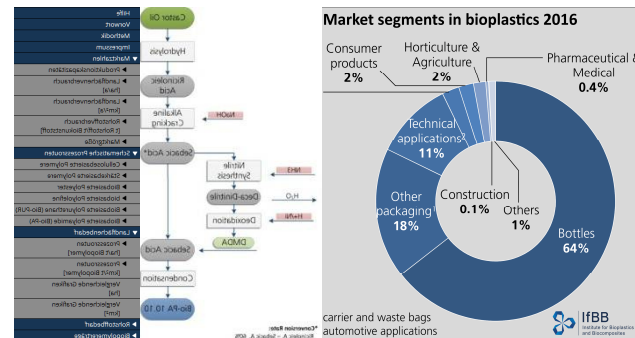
Hilfe
Vorwort
Methodik
Impressum
▼ Marktzahlen
▶ Produktionskapazitäten
▶ Landflächenverbrauch [ha/a]
▶ Landflächenverbrauch [km²/a]
▶ Rohstoffverbrauch
▶ Rohstoffverbrauch [t Rohstoff/t Biokunststoff]
▶ Marktgröße
▼ Stoffströme/Prozessrouten
▶ Cellulosebasierte Polymere
▶ Stärkebasierte Polymere
▶ Biobasierte Polyester
▶ Biobasierte Polyolefine
▶ Biobasierte Polyurethane (Bio-PUR)
▶ Biobasierte Polyamide (Bio-PA)
▼ Landflächenbedarf
▶ Prozessrouten [ha/t Biopolymer]
▶ Prozessrouten [km²/t Biopolymer]
▶ Vergleichende Grafiken [ha]
▶ Vergleichende Grafiken [km²]
▶ Rohstoffbedarf
▶ Bioraffineriekonzepte

Castor Oil
Hydrolysis
Ricinoleic Acid
NaOH
Alkaline Cracking
Sebacic Acid*
NH3
Nitrile Synthesis
Deca-Dinitrile
H2
Hydrogenation
Deoxidation
DMDA
Sebacic Acid
Condensation
Bio-PA 10.10
*Conversion Rate:
Ricinoleic A. → Sebacic A. 60%

Market segments in bioplastics 2016
Consumer products 2%
Horticulture & Agriculture 2%
Pharmaceutical & Medical 0.4%
Technical applications 11%
Other packaging 18%
Construction 0.1%
Others 1%
Bottles 64%
carrier and waste bags
automotive applications
IfBB Institute for Bioplastics and Biocomposites